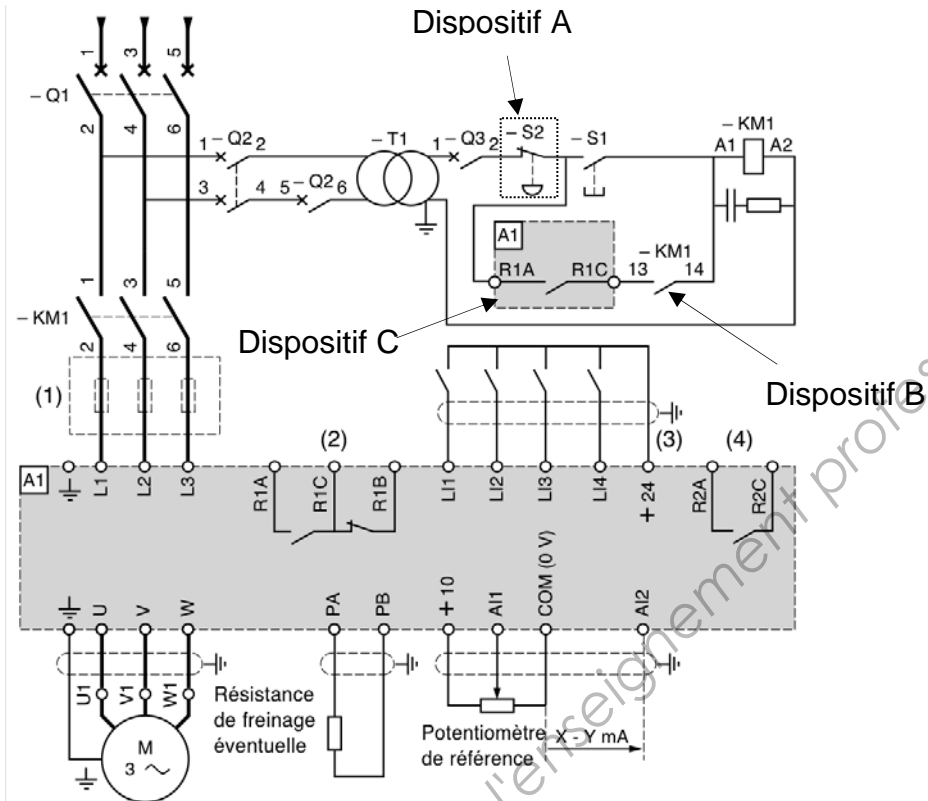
Dispositif A

1 3 5

– Q1

2 4 6

1 – Q2 2

3 4 5 – Q2 6

– T1

1 – Q3 2

– S2

– S1

– KM1
A1 A2

A1

R1A R1C 13 – KM1 14

1 3 5

– KM1

2 4 6

Dispositif C

Dispositif B

(1)

(2)

(3)

(4)

A1

L1 L2 L3

R1A R1C R1B

LI1 LI2 LI3 LI4 + 24

R2A R2C

U V W

PA PB

+ 10 AI1 COM (0 V) AI2

U1 V1 W1

M
3 ~

Résistance de freinage éventuelle

Potentiomètre de référence

X - Y mA

l'enseignement profes